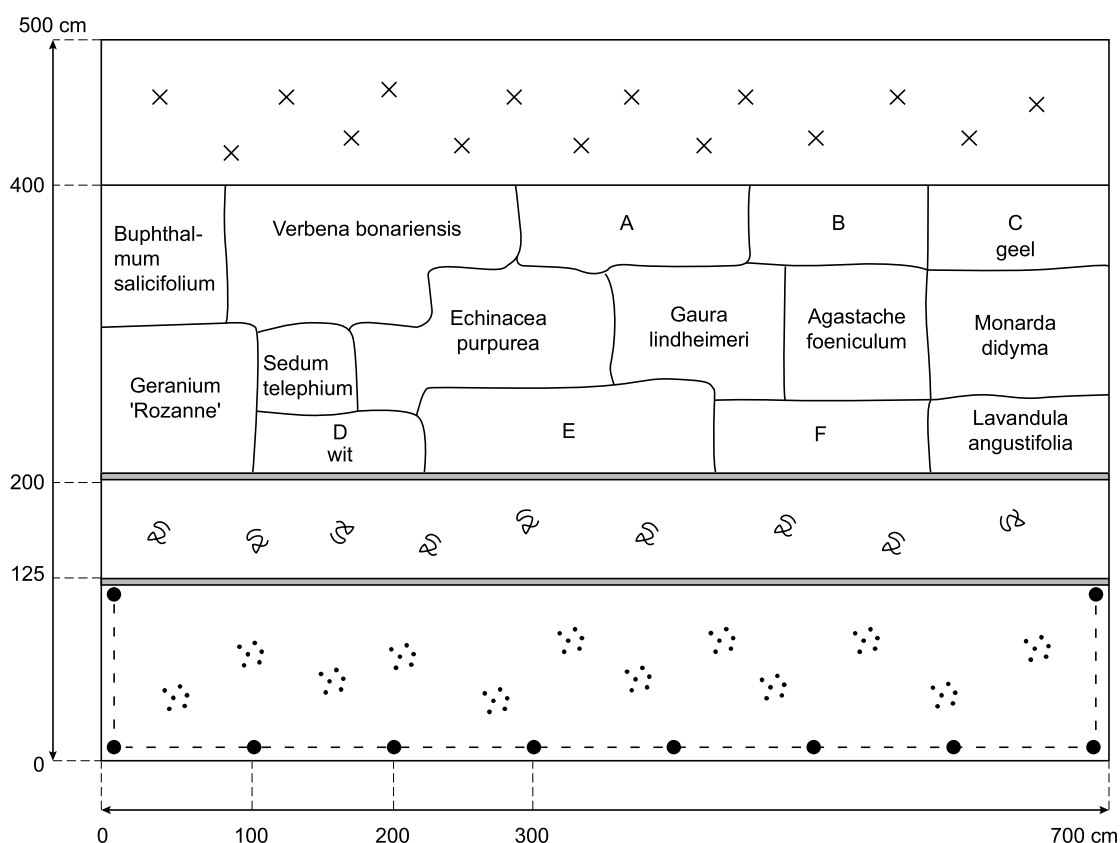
500 cm
400
200
125
0

Buphthalmum salicifolium
Verbena bonariensis
A
B
C geel
Echinacea purpurea
Gaura lindheimeri
Agastache foeniculum
Monarda didyma
Geranium 'Rozanne'
Sedum telephium
D wit
E
F
Lavandula angustifolia

0
100
200
300
700 cm